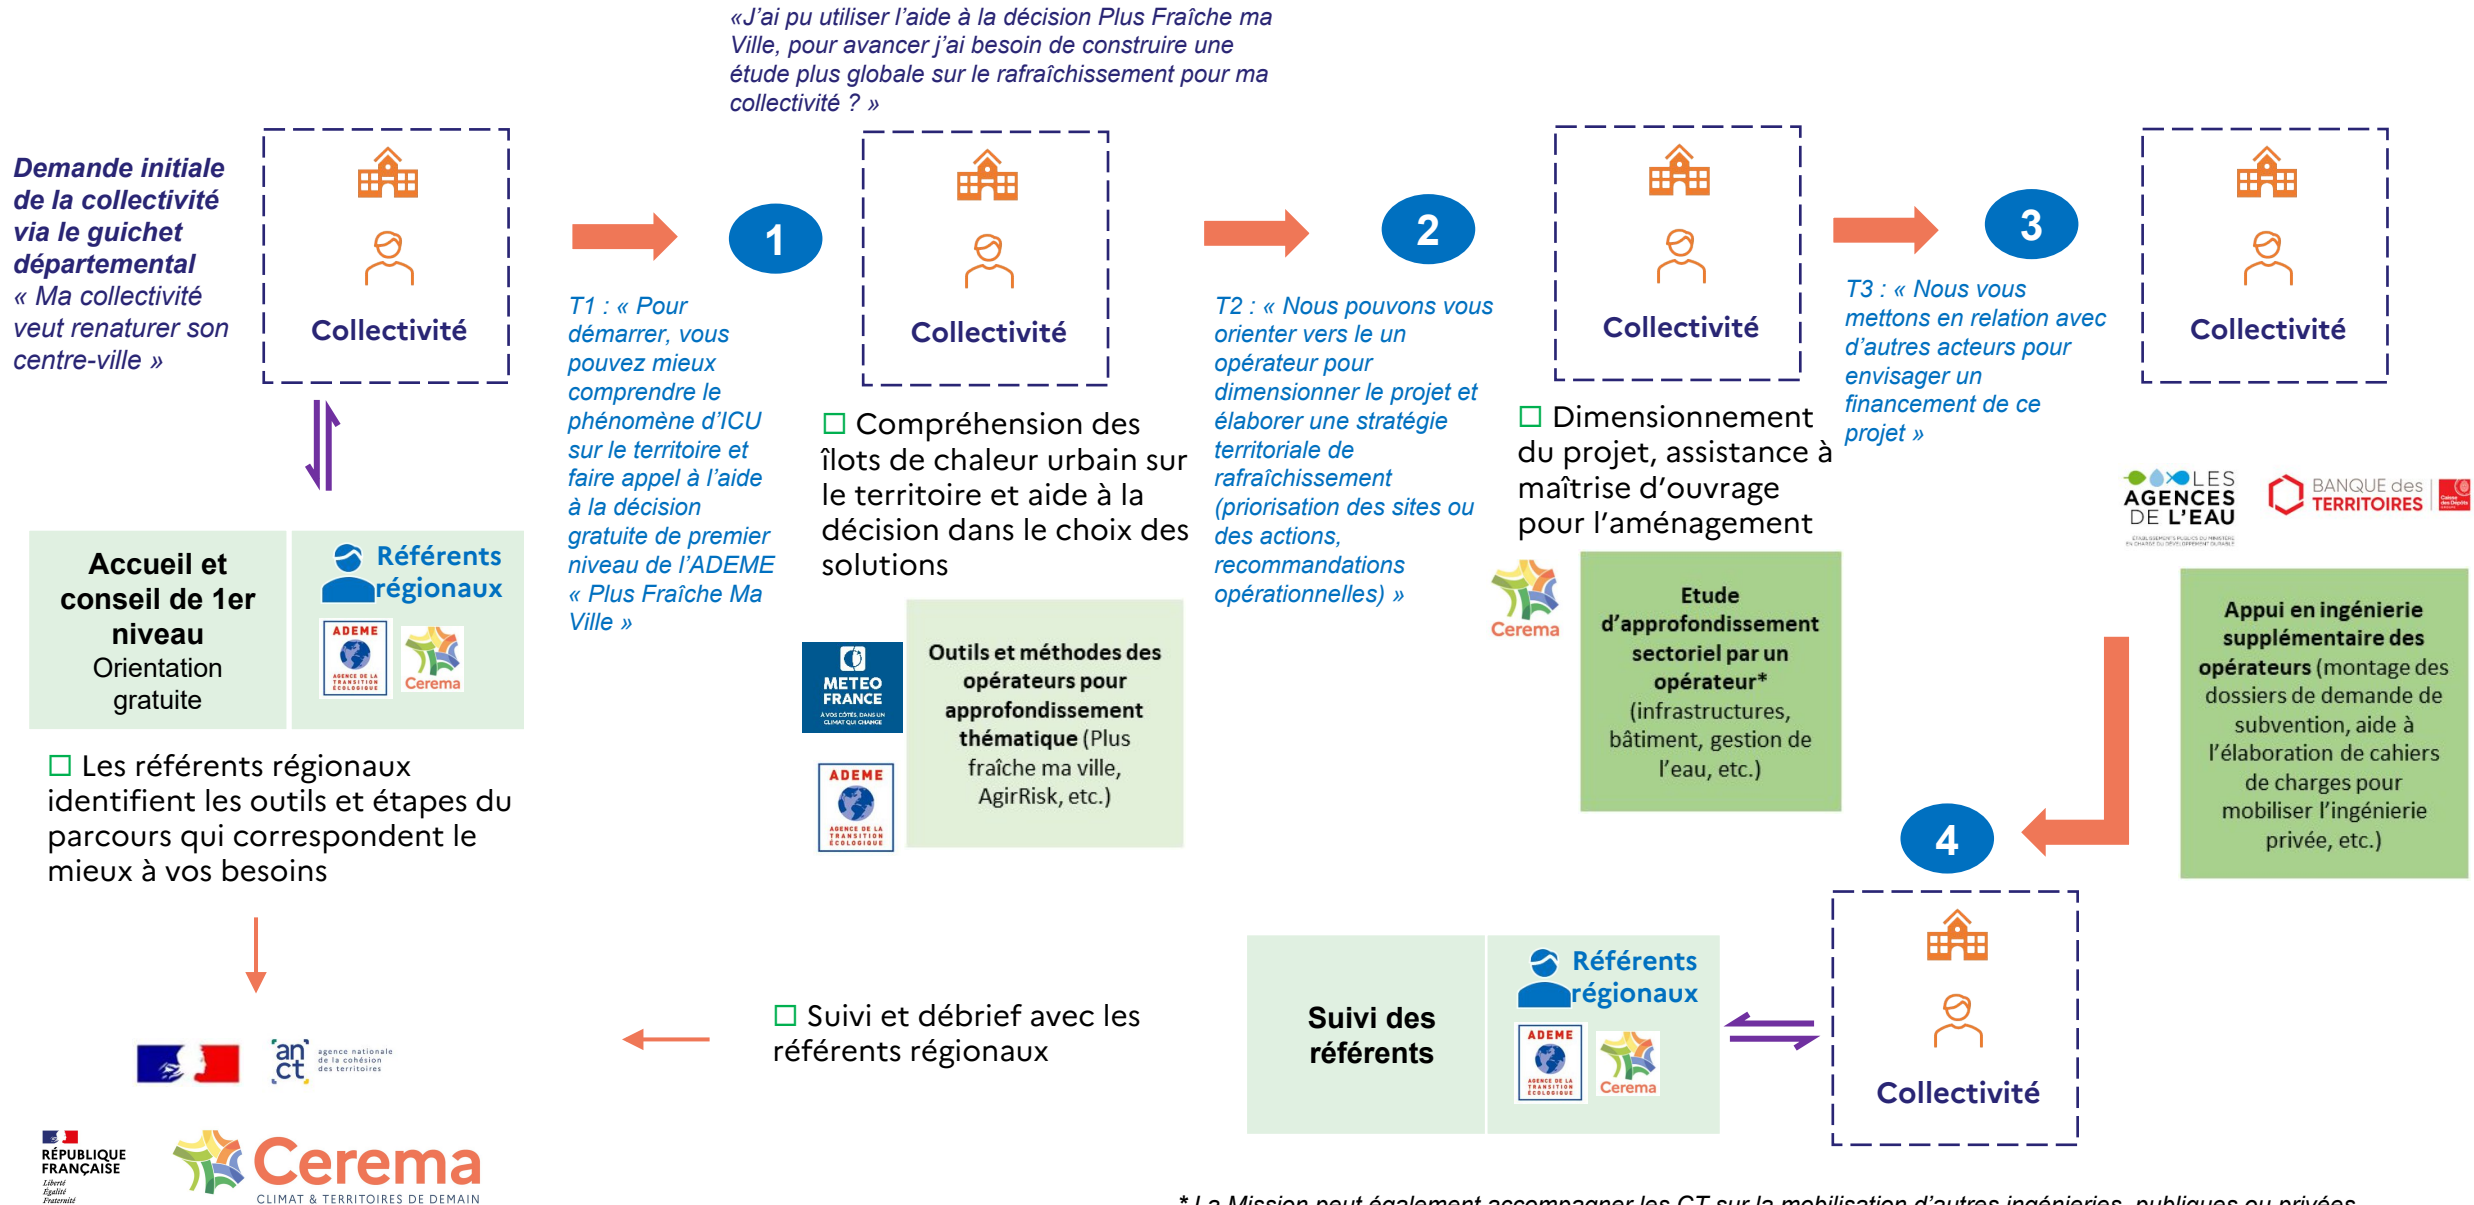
«J'ai pu utiliser l'aide à la décision Plus Fraîche ma Ville, pour avancer j'ai besoin de construire une étude plus globale sur le rafraîchissement pour ma collectivité ? »

Demande initiale de la collectivité via le guichet départemental
« Ma collectivité veut renaturer son centre-ville »

Collectivité

1

T1 : « Pour démarrer, vous pouvez mieux comprendre le phénomène d'ICU sur le territoire et faire appel à l'aide à la décision gratuite de premier niveau de l'ADEME « Plus Fraîche Ma Ville »

Collectivité

Compréhension des îlots de chaleur urbain sur le territoire et aide à la décision dans le choix des solutions

METEO FRANCE
À VOS CÔTÉS DANS UN CLIMAT QUI CHANGE

ADEME
AGENCE DE LA TRANSITION ÉCOLOGIQUE

Outils et méthodes des opérateurs pour approfondissement thématique (Plus fraîche ma ville, AgirRisk, etc.)

2

T2 : « Nous pouvons vous orienter vers le un opérateur pour dimensionner le projet et élaborer une stratégie territoriale de rafraîchissement (priorisation des sites ou des actions, recommandations opérationnelles) »

Collectivité

Dimensionnement du projet, assistance à maîtrise d'ouvrage pour l'aménagement

Cerema

Etude d'approfondissement sectoriel par un opérateur* (infrastructures, bâtiment, gestion de l'eau, etc.)

3

T3 : « Nous vous mettons en relation avec d'autres acteurs pour envisager un financement de ce projet »

Collectivité

LES AGENCES DE L'EAU
BANQUE des TERRITOIRES

Appui en ingénierie supplémentaire des opérateurs (montage des dossiers de demande de subvention, aide à l'élaboration de cahiers de charges pour mobiliser l'ingénierie privée, etc.)

4

Collectivité

Accueil et conseil de 1er niveau
Orientation gratuite

Référents régionaux
ADEME
Cerema

Les référents régionaux identifient les outils et étapes du parcours qui correspondent le mieux à vos besoins

anct agence nationale de la cohésion des territoires

RÉPUBLIQUE FRANÇAISE
Liberté
Égalité
Fraternité

Cerema
CLIMAT & TERRITOIRES DE DEMAIN

Suivi et débrief avec les référents régionaux

Suivi des référents

Référents régionaux
ADEME
Cerema

* La Mission peut également accompagner les CT sur la mobilisation d'autres ingénieries, publiques ou privées